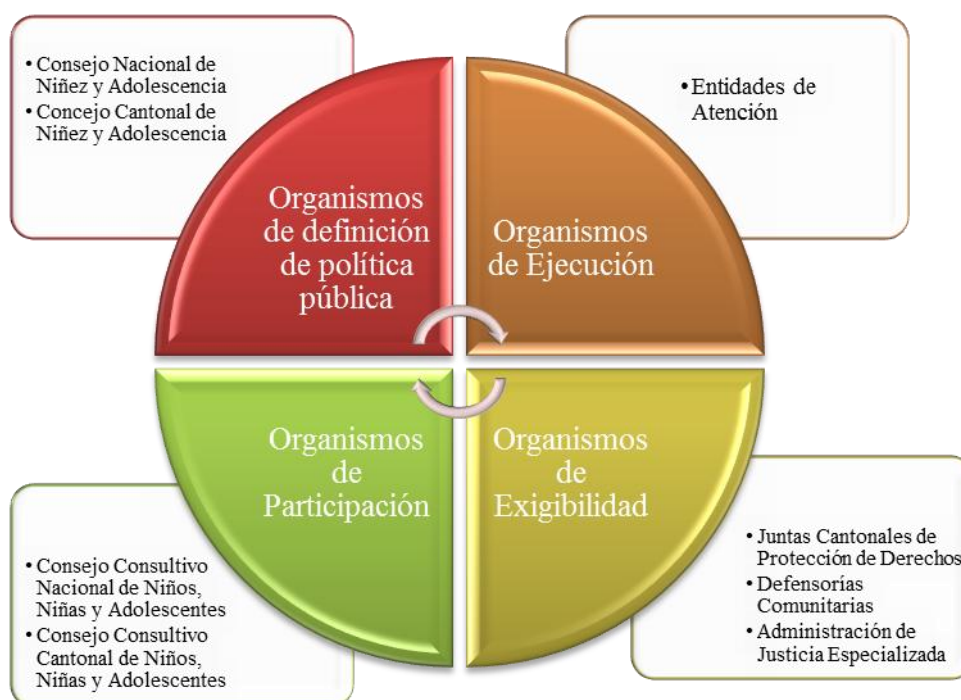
• Consejo Nacional de Niñez y Adolescencia
• Concejo Cantonal de Niñez y Adolescencia

• Entidades de Atención

Organismos de definición de política pública

Organismos de Ejecución

Organismos de Participación

Organismos de Exigibilidad

• Consejo Consultivo Nacional de Niños, Niñas y Adolescentes
• Consejo Consultivo Cantonal de Niños, Niñas y Adolescentes

• Juntas Cantonales de Protección de Derechos
• Defensorías Comunitarias
• Administración de Justicia Especializada